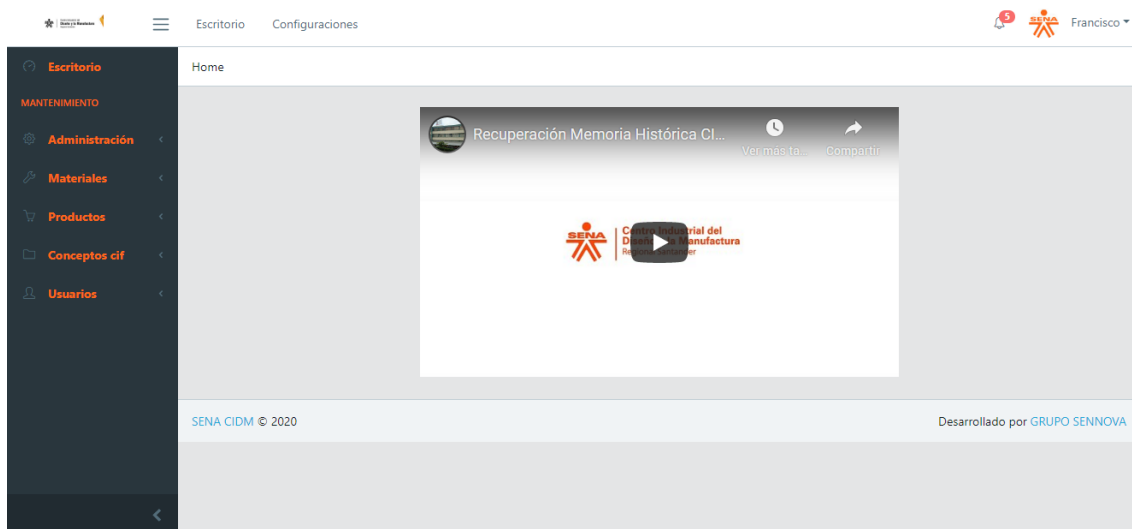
Escritorio Configuraciones

5

SENA Francisco

Escritorio

MANTENIMIENTO

Administración

Materiales

Productos

Conceptos cif

Usuarios

Home

Recuperación Memoria Histórica CI...

Ver más ta...

Compartir

SENA

Centro Industrial del Dis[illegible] Manufactura

Re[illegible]antander

SENA CIDM © 2020

Desarrollado por GRUPO SENNOVA